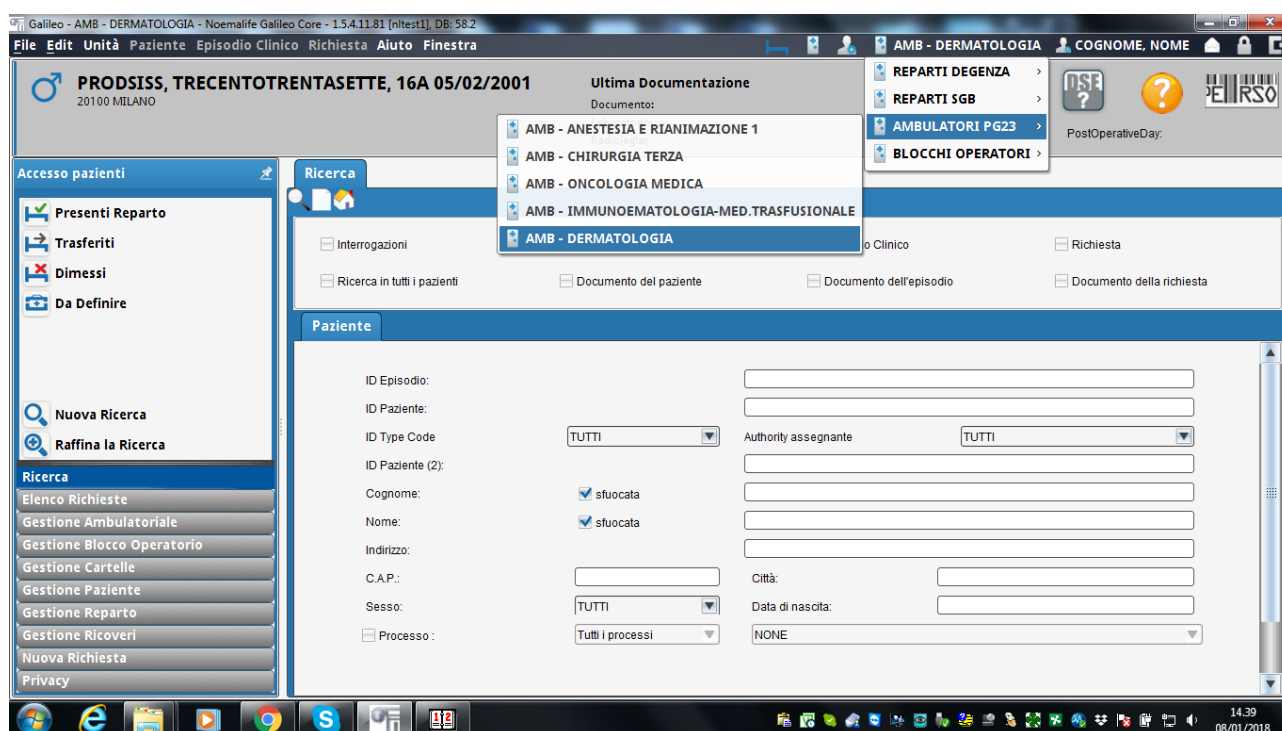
Galileo - AMB - DERMATOLOGIA - Noemalife Galileo Core - 1.5.4.11.81 [nltest1], DB: 58.2

File Edit Unità Paziente Episodio Clinico Richiesta Aiuto Finestra

AMB - DERMATOLOGIA COGNOME, NOME

PRODSISS, TRECENTOTRENTASETTE, 16A 05/02/2001
20100 MILANO

Ultima Documentazione
Documento:

REPARTI DEGENZA
REPARTI SGB
AMBULATORI PG23
BLOCCHI OPERATORI

AMB - ANESTESIA E RIANIMAZIONE 1
AMB - CHIRURGIA TERZA
AMB - ONCOLOGIA MEDICA
AMB - IMMUNOEMATOLOGIA-MED.TRASFUSIONALE
AMB - DERMATOLOGIA

PostOperativeDay:

Accesso pazienti

Presenti Reparto
Trasferiti
Dimessi
Da Definire

Nuova Ricerca
Raffina la Ricerca

Ricerca
Elenco Richieste
Gestione Ambulatoriale
Gestione Blocco Operatorio
Gestione Cartelle
Gestione Paziente
Gestione Reparto
Gestione Ricoveri
Nuova Richiesta
Privacy

Ricerca

Interrogazioni
o Clinico
Richiesta
Ricerca in tutti i pazienti
Documento del paziente
Documento dell'episodio
Documento della richiesta

Paziente

ID Episodio:
ID Paziente:
ID Type Code TUTTI
Authority assegnante TUTTI
ID Paziente (2):
Cognome: sfuocata
Nome: sfuocata
Indirizzo:
C.A.P.:
Città:
Sesso: TUTTI
Data di nascita:
Processo : Tutti i processi
NONE

14.39
08/01/2018